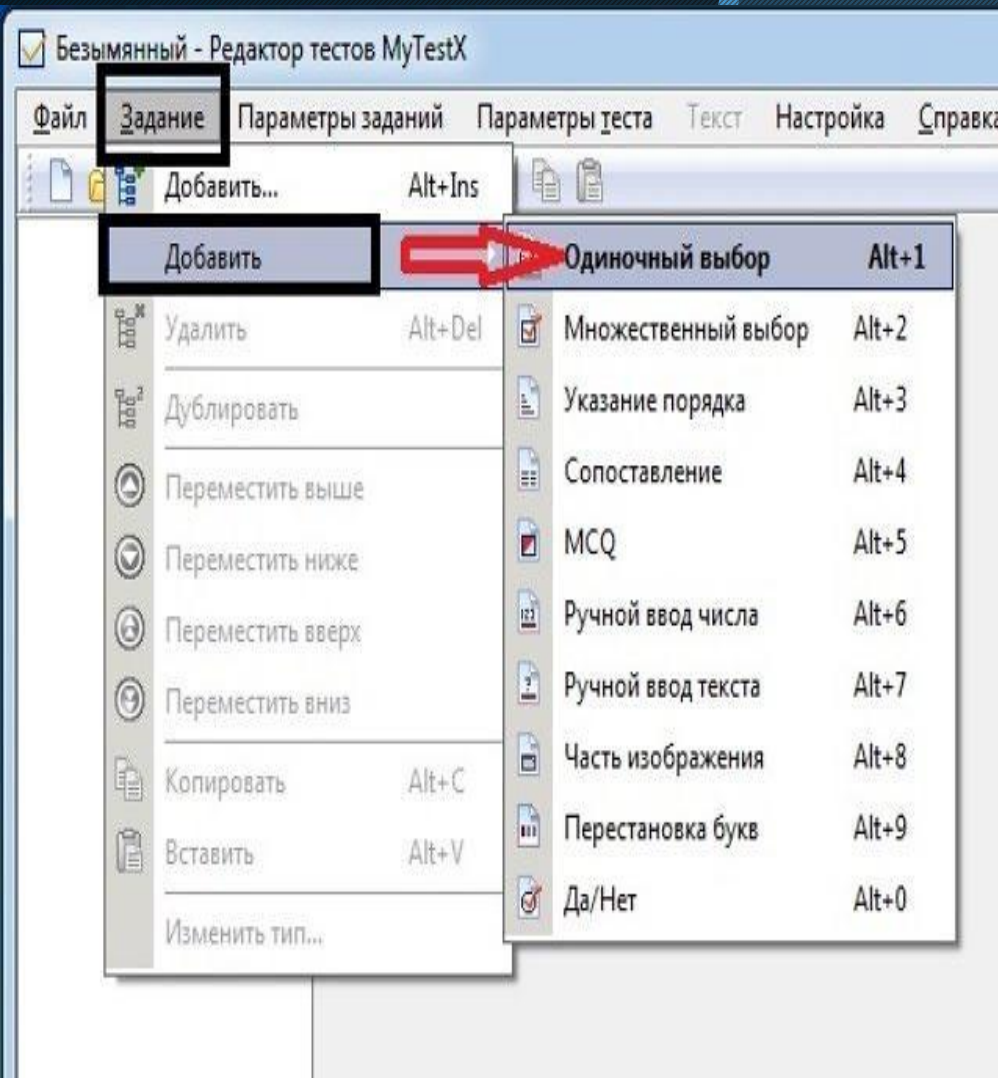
Безымянный - Редактор тестов MyTestX

Файл Задание Параметры заданий Параметры теста Текст Настройка Справка

Добавить... Alt+Ins
Добавить
Удалить Alt+Del
Дублировать
Переместить выше
Переместить ниже
Переместить вверх
Переместить вниз
Копировать Alt+C
Вставить Alt+V
Изменить тип...

Одиночный выбор Alt+1
Множественный выбор Alt+2
Указание порядка Alt+3
Сопоставление Alt+4
MCQ Alt+5
Ручной ввод числа Alt+6
Ручной ввод текста Alt+7
Часть изображения Alt+8
Перестановка букв Alt+9
Да/Нет Alt+0